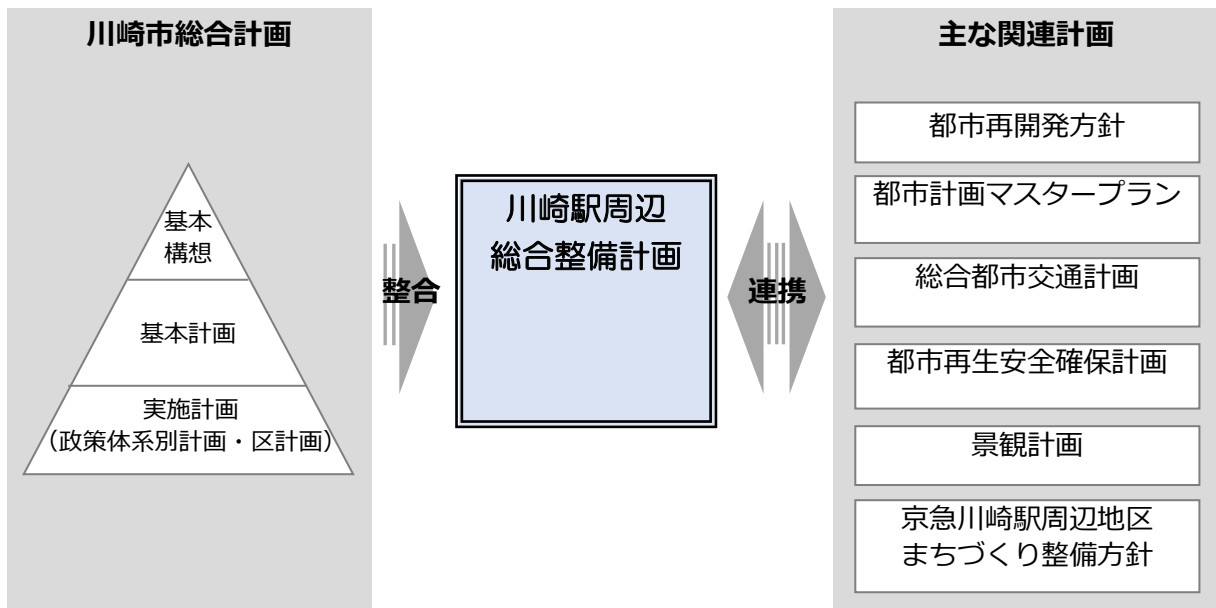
川崎市総合計画

基本構想

基本計画

実施計画（政策体系別計画・区計画）

整合

川崎駅周辺総合整備計画

連携

主な関連計画

都市再開発方針

都市計画マスタープラン

総合都市交通計画

都市再生安全確保計画

景観計画

京急川崎駅周辺地区まちづくり整備方針